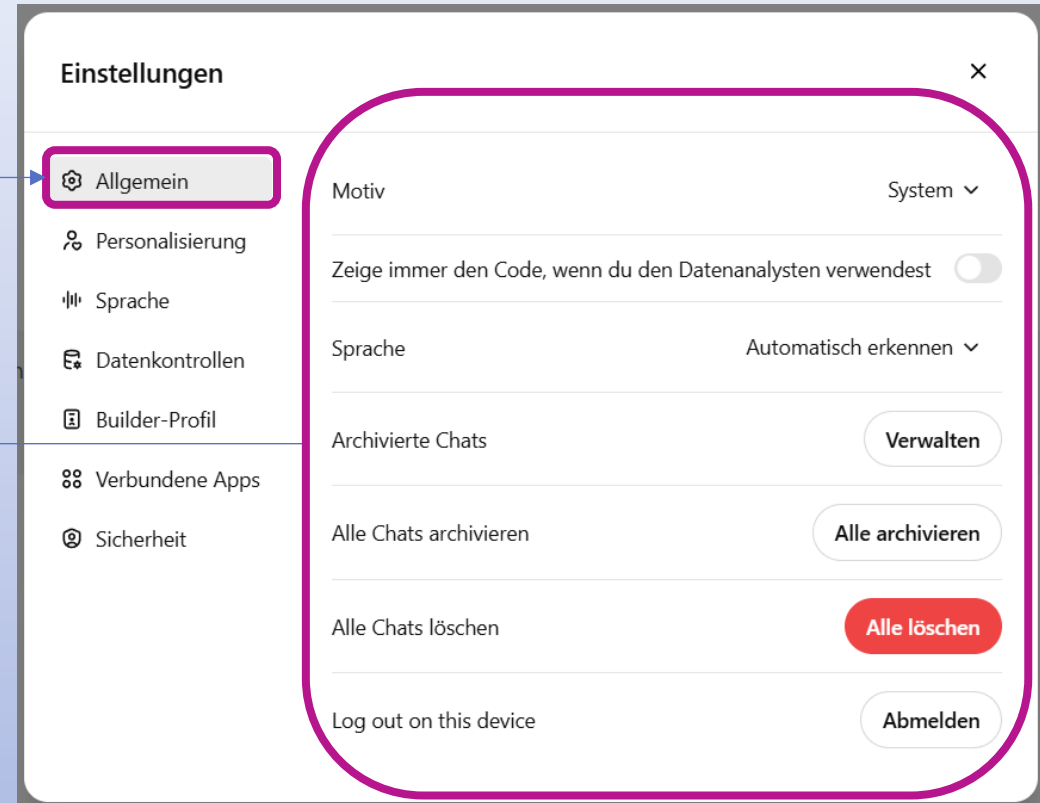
Einstellungen

×

Allgemein
Personalisierung
Sprache
Datenkontrollen
Builder-Profil
Verbundene Apps
Sicherheit

Motiv System

Zeige immer den Code, wenn du den Datenanalysten verwendest

Sprache Automatisch erkennen

Archivierte Chats Verwalten

Alle Chats archivieren Alle archivieren

Alle Chats löschen Alle löschen

Log out on this device Abmelden